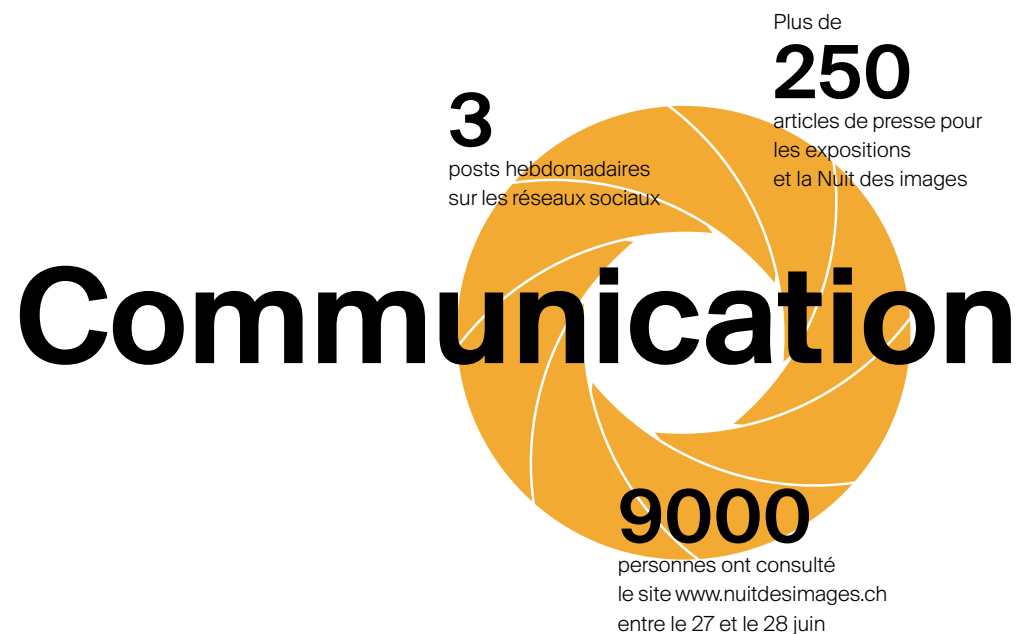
Plus de
250
articles de presse pour les expositions et la Nuit des images

3
posts hebdomadaires sur les réseaux sociaux

Communication

9000
personnes ont consulté le site www.nuitdesimages.ch entre le 27 et le 28 juin